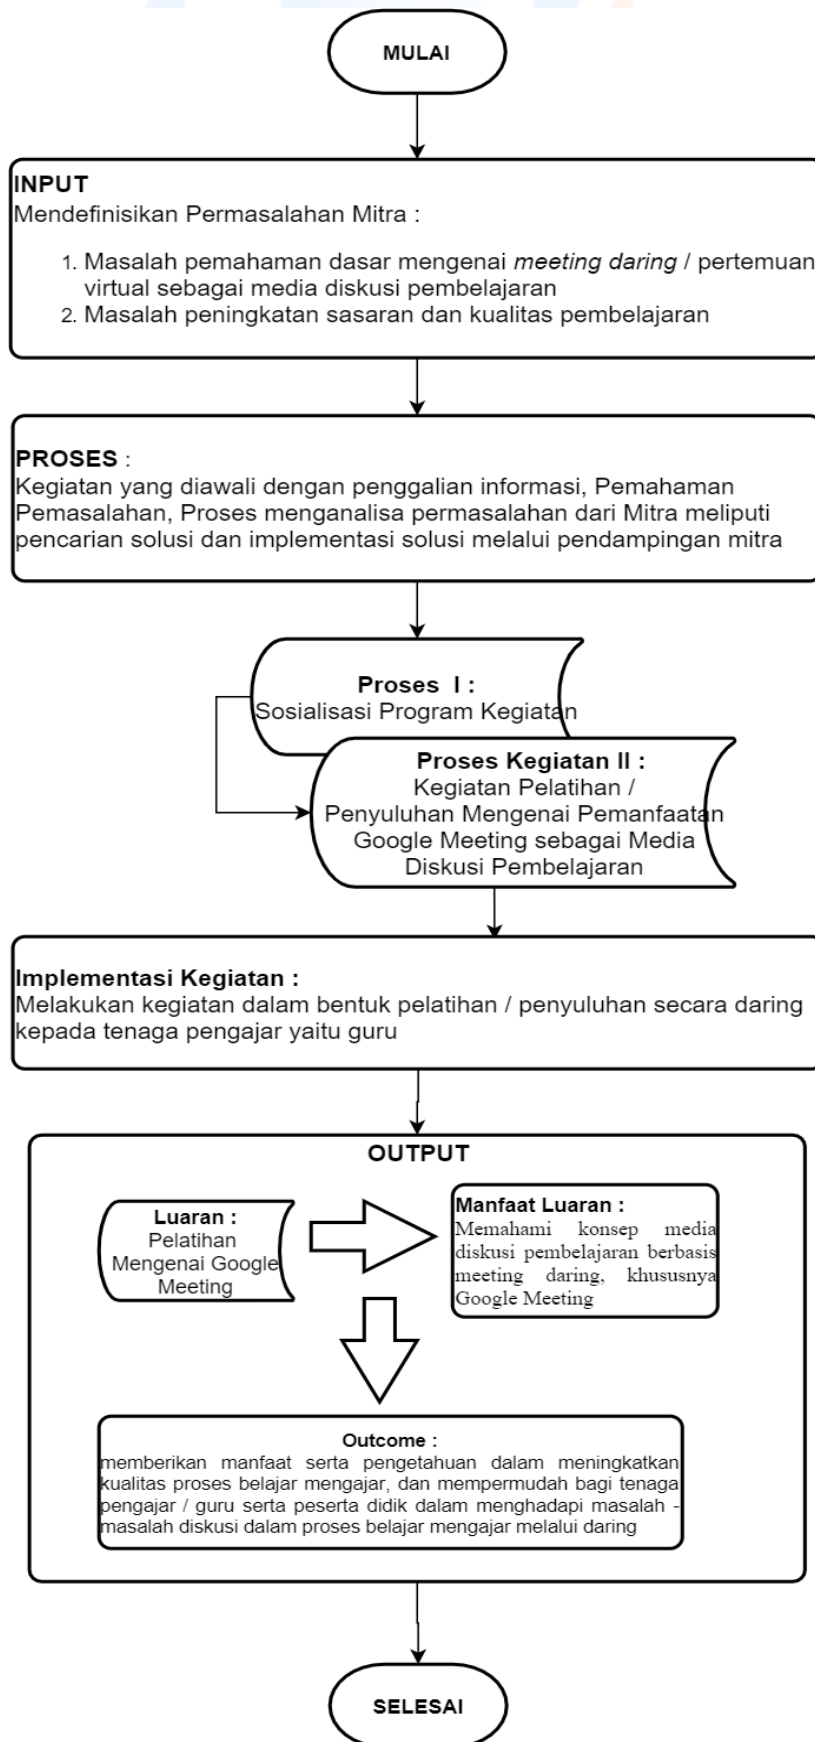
MULAI

INPUT
Mendefinisikan Permasalahan Mitra :

1. Masalah pemahaman dasar mengenai *meeting daring* / pertemuan virtual sebagai media diskusi pembelajaran
2. Masalah peningkatan sasaran dan kualitas pembelajaran

PROSES :
Kegiatan yang diawali dengan penggalian informasi, Pemahaman Pemasalahan, Proses menganalisa permasalahan dari Mitra meliputi pencarian solusi dan implementasi solusi melalui pendampingan mitra

Proses I :
Sosialisasi Program Kegiatan

Proses Kegiatan II :
Kegiatan Pelatihan / Penyuluhan Mengenai Pemanfaatan Google Meeting sebagai Media Diskusi Pembelajaran

Implementasi Kegiatan :
Melakukan kegiatan dalam bentuk pelatihan / penyuluhan secara daring kepada tenaga pengajar yaitu guru

OUTPUT

Luaran :
Pelatihan Mengenai Google Meeting

Manfaat Luaran :
Memahami konsep media diskusi pembelajaran berbasis meeting daring, khususnya Google Meeting

Outcome :
memberikan manfaat serta pengetahuan dalam meningkatkan kualitas proses belajar mengajar, dan mempermudah bagi tenaga pengajar / guru serta peserta didik dalam menghadapi masalah - masalah diskusi dalam proses belajar mengajar melalui daring

SELESAI